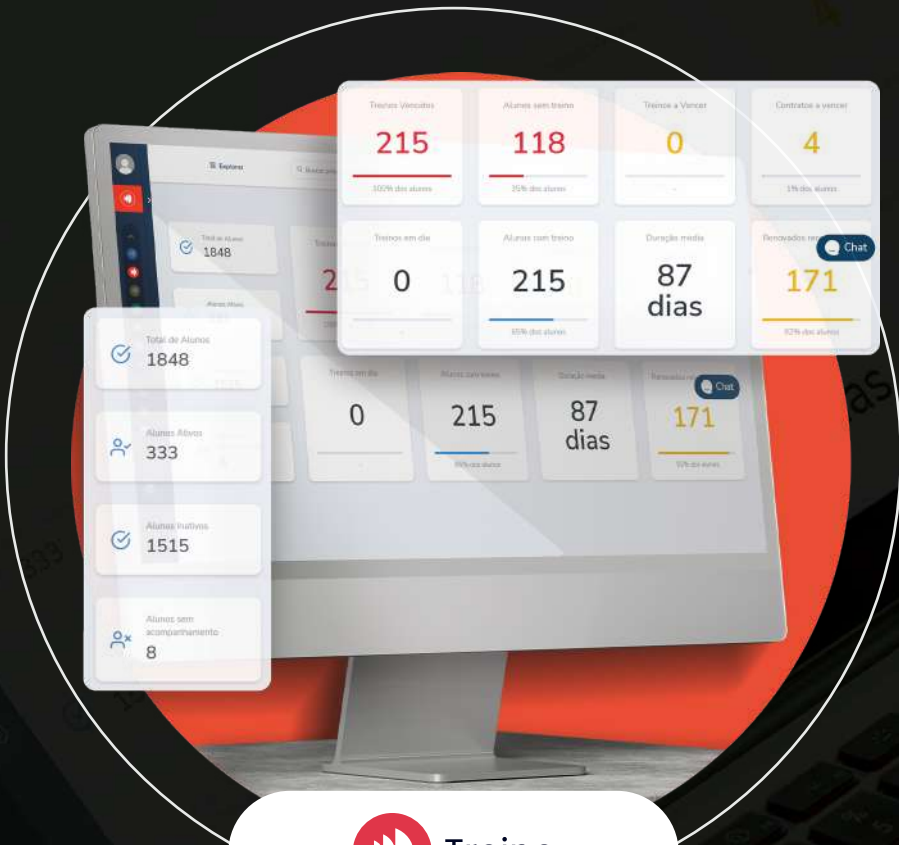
Treinos Vencidos
215
100% dos alunos

Alunos sem treino
118
35% dos alunos

Treinos a Vencer
0
-

Contratos a vencer
4
1% dos alunos

Treinos em dia
0
-

Alunos com treino
215
65% dos alunos

Duração média
87 dias

Renovados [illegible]
Chat
171
92% dos alunos

Explorar
Buscar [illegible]

Total de Alunos
1848

Total de Alunos
1848

Alunos Ativos
333

Alunos Inativos
1515

Alunos sem acompanhamento
8

Treinos em dia
0
-

Alunos com treino
215
65% dos alunos

Duração média
87 dias

Renovados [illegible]
Chat
171
92% dos alunos

Treino